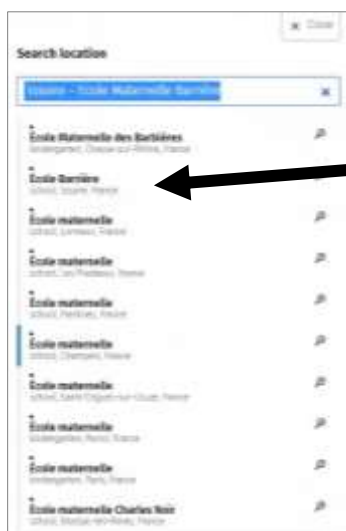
× Close

Search location

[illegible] – École Maternelle Barrière ×

École Maternelle des Barbières
kindergarten, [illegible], France

École Barrière
school, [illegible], France

École maternelle
school, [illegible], France

École maternelle
school, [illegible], France

École maternelle
school, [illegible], France

École maternelle
school, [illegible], France

École maternelle
school, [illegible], France

École maternelle
kindergarten, Paris, France

École maternelle
kindergarten, Paris, France

École maternelle Charles Noir
school, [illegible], France